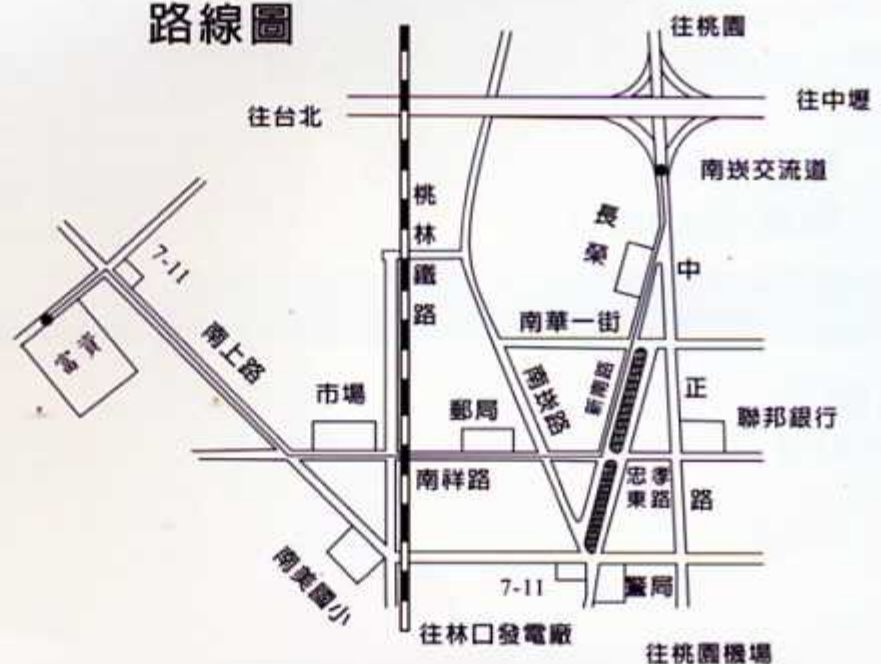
路線圖

往桃園

往台北

往中壢

南崁交流道

桃林鐵路

長榮

中正路

7-11

富貴

南上路

南華一街

市場

郵局

南崁路

新南路

聯邦銀行

南祥路

忠孝東路

南美國小

7-11

警局

往林口發電廠

往桃園機場